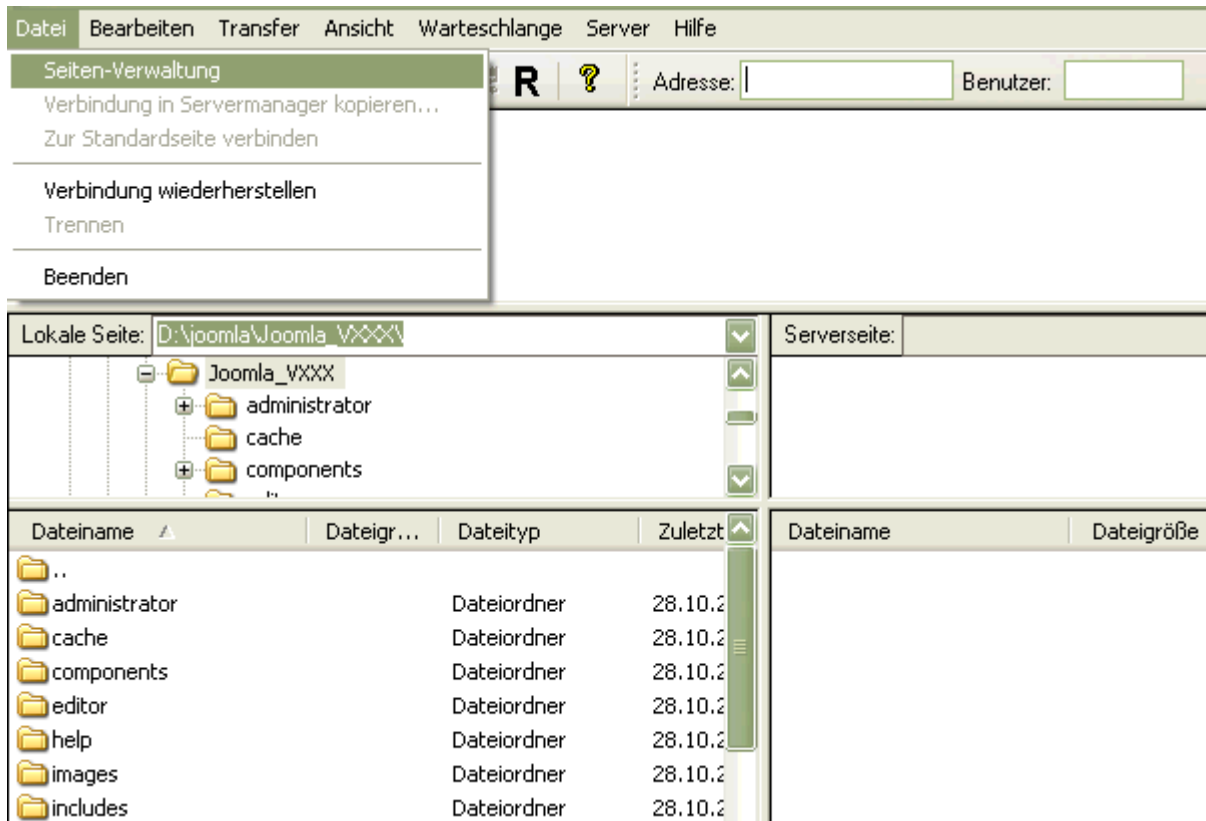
Datei Bearbeiten Transfer Ansicht Warteschlange Server Hilfe

Seiten-Verwaltung
Verbindung in Servermanager kopieren...
Zur Standardseite verbinden

Verbindung wiederherstellen
Trennen

Beenden

R ? Adresse: Benutzer:

Lokale Seite: D:\joomla\Joomla_VXXX\

Joomla_VXXX
administrator
cache
components

Serverseite:

| Dateiname | Dateigr... | Dateityp | Zuletzt |
|---|---|---|---|
| .. | | | |
| administrator | | Dateiordner | 28.10.2 |
| cache | | Dateiordner | 28.10.2 |
| components | | Dateiordner | 28.10.2 |
| editor | | Dateiordner | 28.10.2 |
| help | | Dateiordner | 28.10.2 |
| images | | Dateiordner | 28.10.2 |
| includes | | Dateiordner | 28.10.2 |

| Dateiname | Dateigröße |
|---|---|